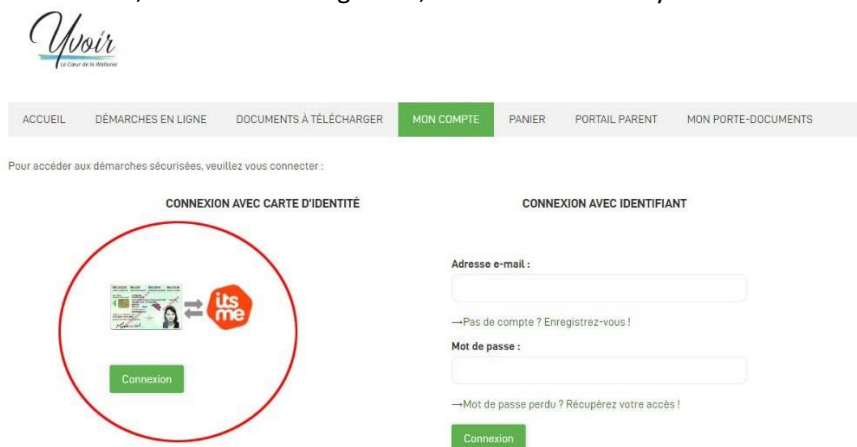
Yvoir
Le Cœur de la Wallonie

ACCUEIL DÉMARCHES EN LIGNE DOCUMENTS À TÉLÉCHARGER MON COMPTE PANIER PORTAIL PARENT MON PORTE-DOCUMENTS

Pour accéder aux démarches sécurisées, veuillez vous connecter :

CONNEXION AVEC CARTE D'IDENTITÉ

its me

Connexion

CONNEXION AVEC IDENTIFIANT

Adresse e-mail :

→Pas de compte ? Enregistrez-vous !

Mot de passe :

→Mot de passe perdu ? Récupérez votre accès !

Connexion